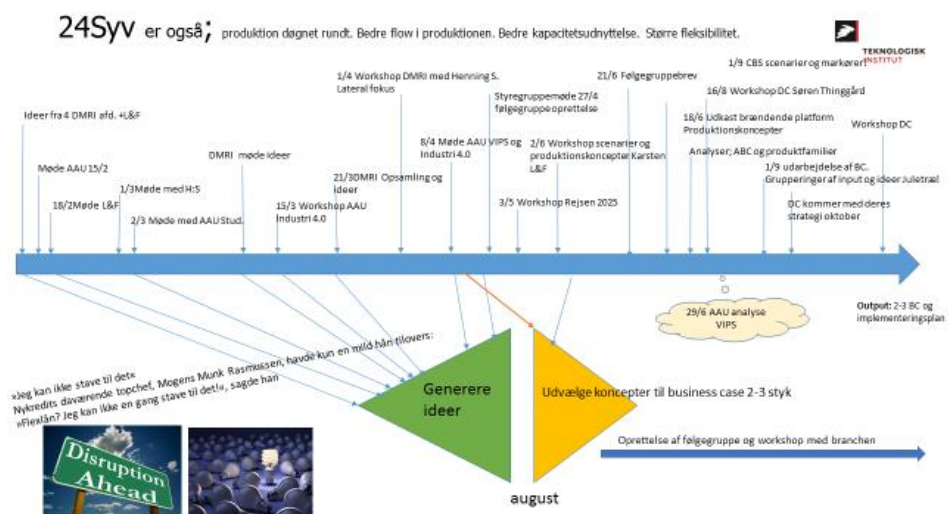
24Syv er også; produktion døgnet rundt. Bedre flow i produktionen. Bedre kapacitetsudnyttelse. Større fleksibilitet.

TEKNOLOGISK INSTITUT

Ideer fra 4 DMRI afd. +L&F

Møde AAU 15/2

18/2Møde L&F

1/3Møde med H:S

2/3 Møde med AAU Stud.

DMRI møde ideer

15/3 Workshop AAU Industri 4.0

21/3DMRI Opsamling og ideer

1/4 Workshop DMRI med Henning S. Lateral fokus

8/4 Møde AAU VIPS og Industri 4.0

Styregruppemøde 27/4 følgegruppe oprettelse

2/6 Workshop scenarier og produktionskoncepter Karsten L&F

3/5 Workshop Rejsen 2025

21/6 Følgegruppebrev

18/6 Udkast brændende platform Produktionskoncepter

16/8 Workshop DC Søren Thinggård

1/9 CBS scenarier og markører!

Analyser; ABC og produktfamilier

1/9 udarbejdelse af BC. Grupperinger af input og ideer Juletræ!

DC kommer med deres strategi oktober

Workshop DC

29/6 AAU analyse VIPS

Output: 2-3 BC og implementeringsplan

»Jeg kan ikke stave til det« Nykredits daværende topchef, Mogens Munk Rasmussen, havde kun en mild hån tilovers: »Flexlån? Jeg kan ikke en gang stave til det!«, sagde han

Generere ideer

Udvælge koncepter til business case 2-3 styk

Oprettelse af følgegruppe og workshop med branchen

Disruption Ahead

august